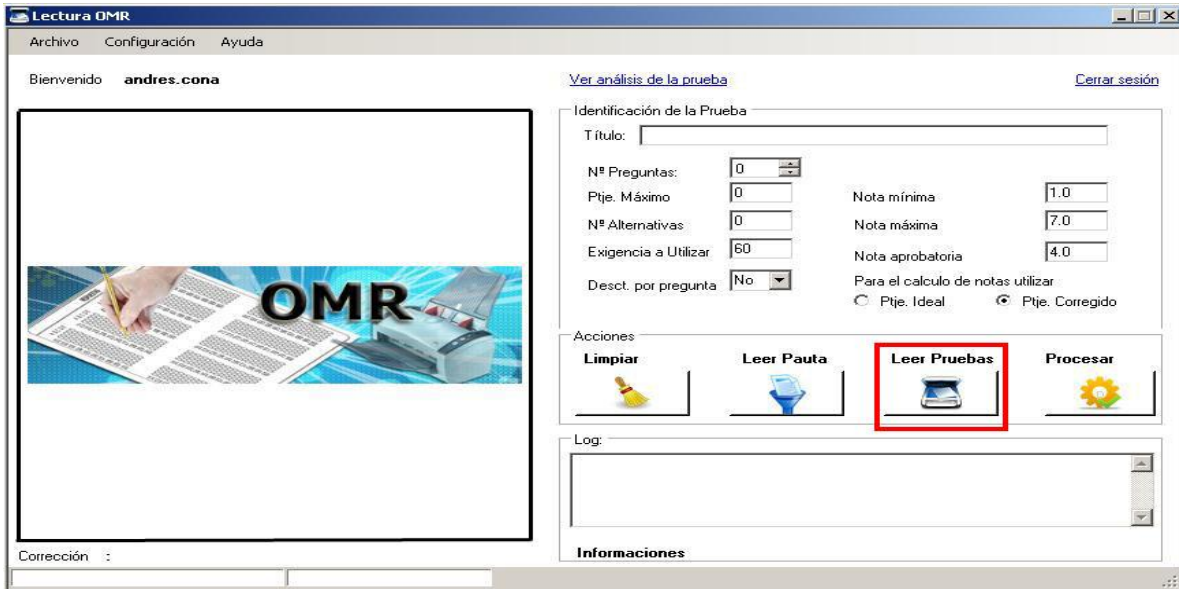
Lectura OMR

Archivo Configuración Ayuda

Bienvenido andres.cona

Ver análisis de la prueba

Cerrar sesión

OMR

Identificación de la Prueba

Título:

Nº Preguntas: 0

Ptje. Máximo 0

Nº Alternativas 0

Exigencia a Utilizar 60

Desct. por pregunta No

Nota mínima 1.0

Nota máxima 7.0

Nota aprobatoria 4.0

Para el calculo de notas utilizar

Ptje. Ideal

Ptje. Corregido

Acciones

Limpiar

Leer Pauta

Leer Pruebas

Procesar

Log:

Corrección :

Informaciones